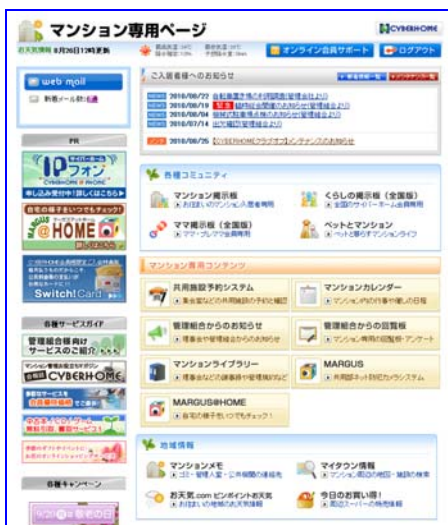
マンション専用ページ

CYBERHOME

お天気情報 8月26日12時更新

オンライン会員サポート

ログアウト

web mail

新着メール数:0

PR

IPフォン

CYBERHOME

@HOME

Switch!Card

各種サービスガイド

管理組合様向けサービスのご紹介

CYBERHOME

各種キャンペーン

ご入居者様へのお知らせ

2010/08/22 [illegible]

2010/08/19 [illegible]

2010/08/04 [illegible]

2010/07/14 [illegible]

2010/08/25 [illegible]

各種コミュニティ

マンション掲示板

くらしの掲示板(全国版)

ママ掲示板(全国版)

ペットとマンション

マンション専用コンテンツ

共用施設予約システム

マンションカレンダー

管理組合からのお知らせ

管理組合からの回覧板

マンションライブラリー

MARGUS

MARGUS@HOME

地域情報

マンションメモ

マイタウン情報

お天気.com ピンポイントお天気

今日のお買い得!